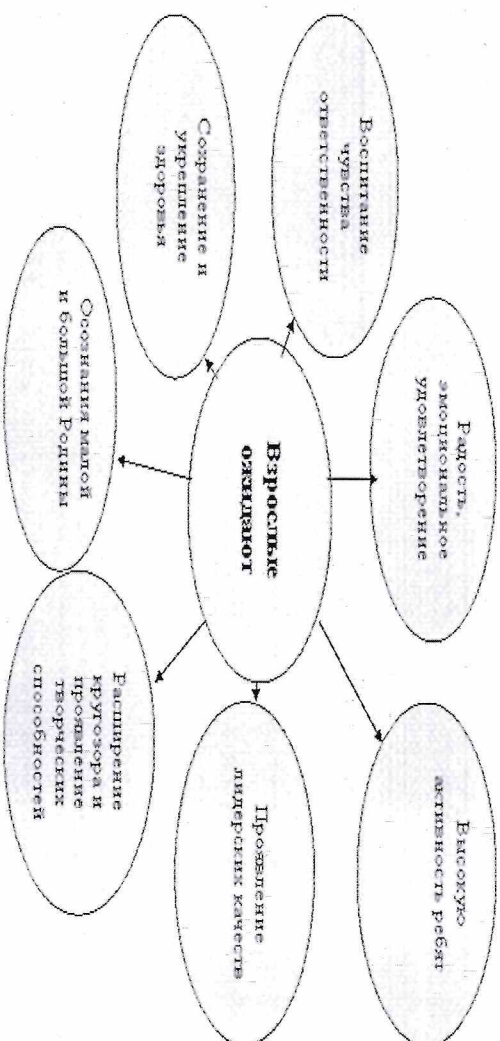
Взрослые ожидают

Воспитание чувства ответственности

Сохранение и укрепление здоровья

Осознания малой и большой Родины

Расширение кругозора и проявление творческих способностей

Проявление лидерских качеств

Высокую активность ребят

Радость, эмоциональное удовлетворение